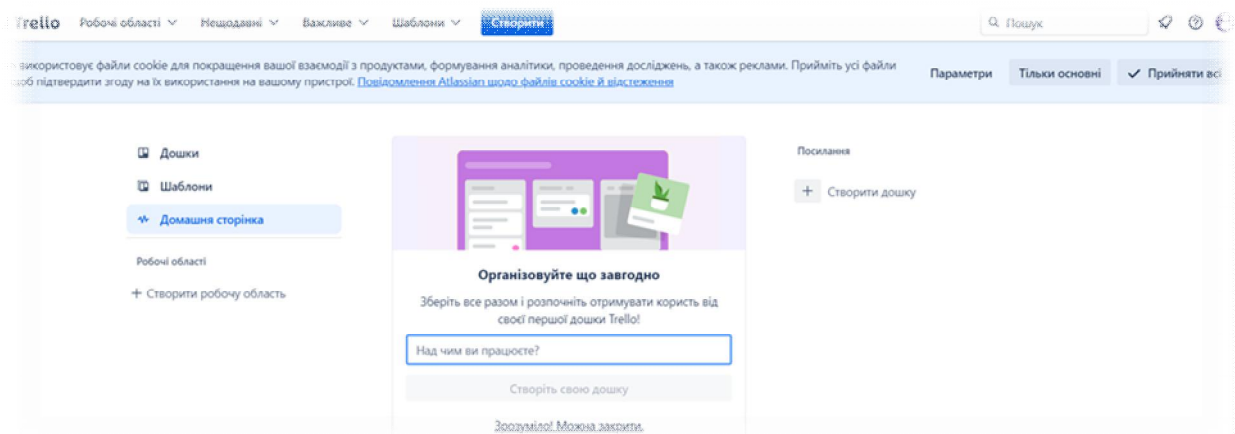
Trello Робочі області Нещодавні Важливе Шаблони Створити

Пошук

використовує файли cookie для покращення вашої взаємодії з продуктами, формування аналітики, проведення досліджень, а також реклами. Прийміть усі файли щоб підтвердити згоду на їх використання на вашому пристрої. Повідомлення Atlassian щодо файлів cookie й відстеження

Параметри Тільки основні Прийняти всі

Дошки
Шаблони
Домашня сторінка

Робочі області
+ Створити робочу область

Організовуйте що завгодно

Зберіть все разом і розпочніть отримувати користь від своєї першої дошки Trello!

Над чим ви працюєте?

Створіть свою дошку

Зрозуміло! Можна закрити.

Посилання

+ Створити дошку